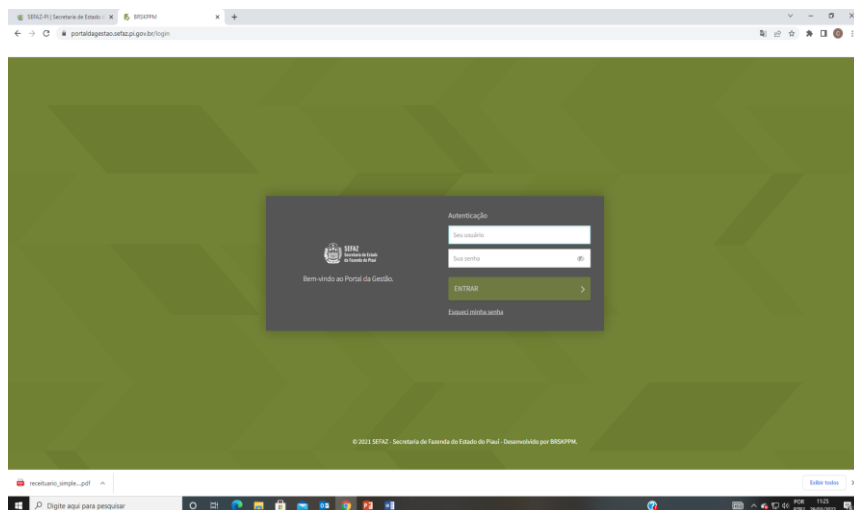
SEFAZ-PI | Secretaria de Estado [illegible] × BRSKPPM × +

portaldagestao.sefaz.pi.gov.br/login

SEFAZ
Secretaria de Estado da Fazenda do Piauí

Bem-vindo ao Portal da Gestão.

Autenticação

Seu usuário

Sua senha

ENTRAR

Esqueci minha senha

© 2021 SEFAZ - Secretaria de Fazenda do Estado do Piauí - Desenvolvido por BRSKPPM.

receituario_simple....pdf ^

Exibir todos

Digite aqui para pesquisar

POR PTBR2 11:25 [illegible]